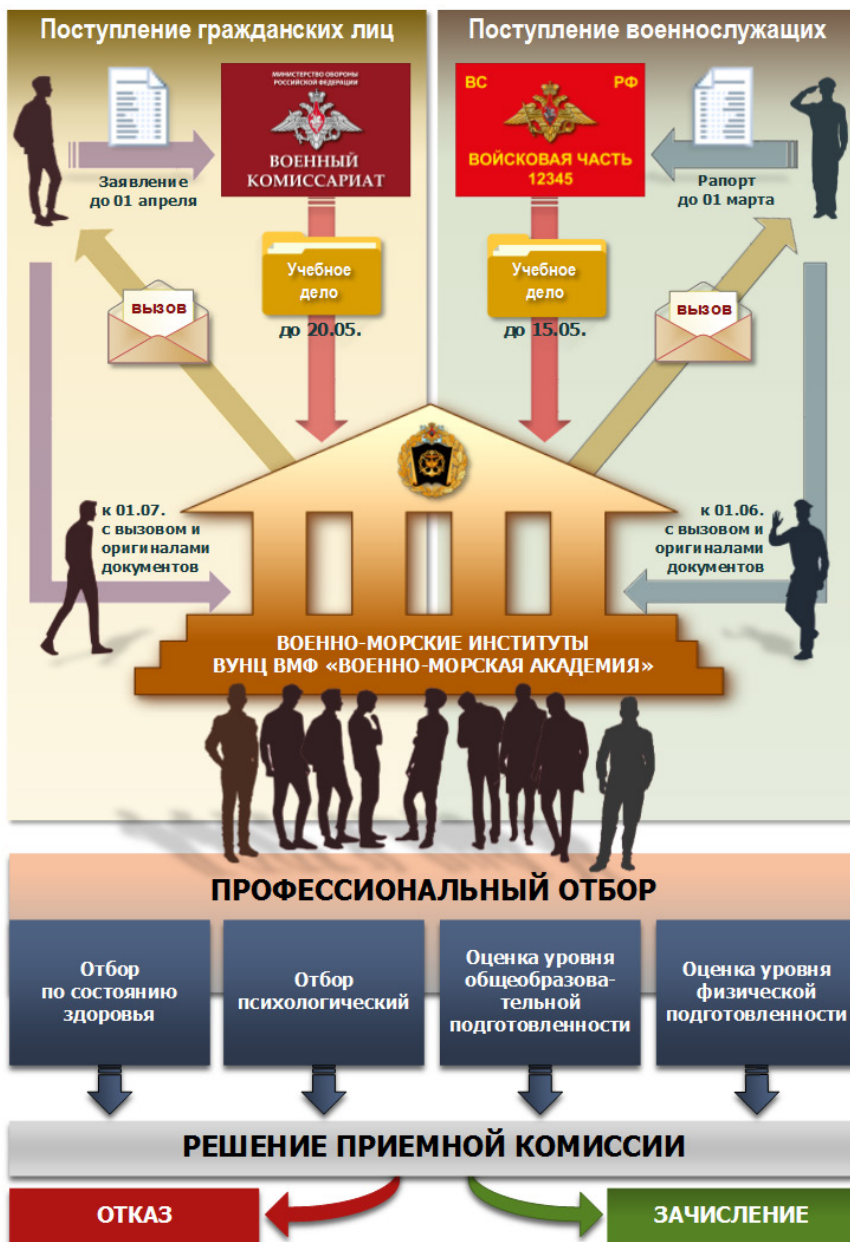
Поступление гражданских лиц

Поступление военнослужащих

МИНИСТЕРСТВО ОБОРОНЫ РОССИЙСКОЙ ФЕДЕРАЦИИ
ВОЕННЫЙ КОМИССАРИАТ

ВС РФ
ВОЙСКОВАЯ ЧАСТЬ 12345

Заявление до 01 апреля

Рапорт до 01 марта

Учебное дело
до 20.05.

Учебное дело
до 15.05.

ВЫЗОВ

ВЫЗОВ

к 01.07. с вызовом и оригиналами документов

к 01.06. с вызовом и оригиналами документов

ВОЕННО-МОРСКИЕ ИНСТИТУТЫ
ВУНЦ ВМФ «ВОЕННО-МОРСКАЯ АКАДЕМИЯ»

ПРОФЕССИОНАЛЬНЫЙ ОТБОР

Отбор по состоянию здоровья

Отбор психологический

Оценка уровня общеобразовательной подготовленности

Оценка уровня физической подготовленности

РЕШЕНИЕ ПРИЕМНОЙ КОМИССИИ

ОТКАЗ

ЗАЧИСЛЕНИЕ